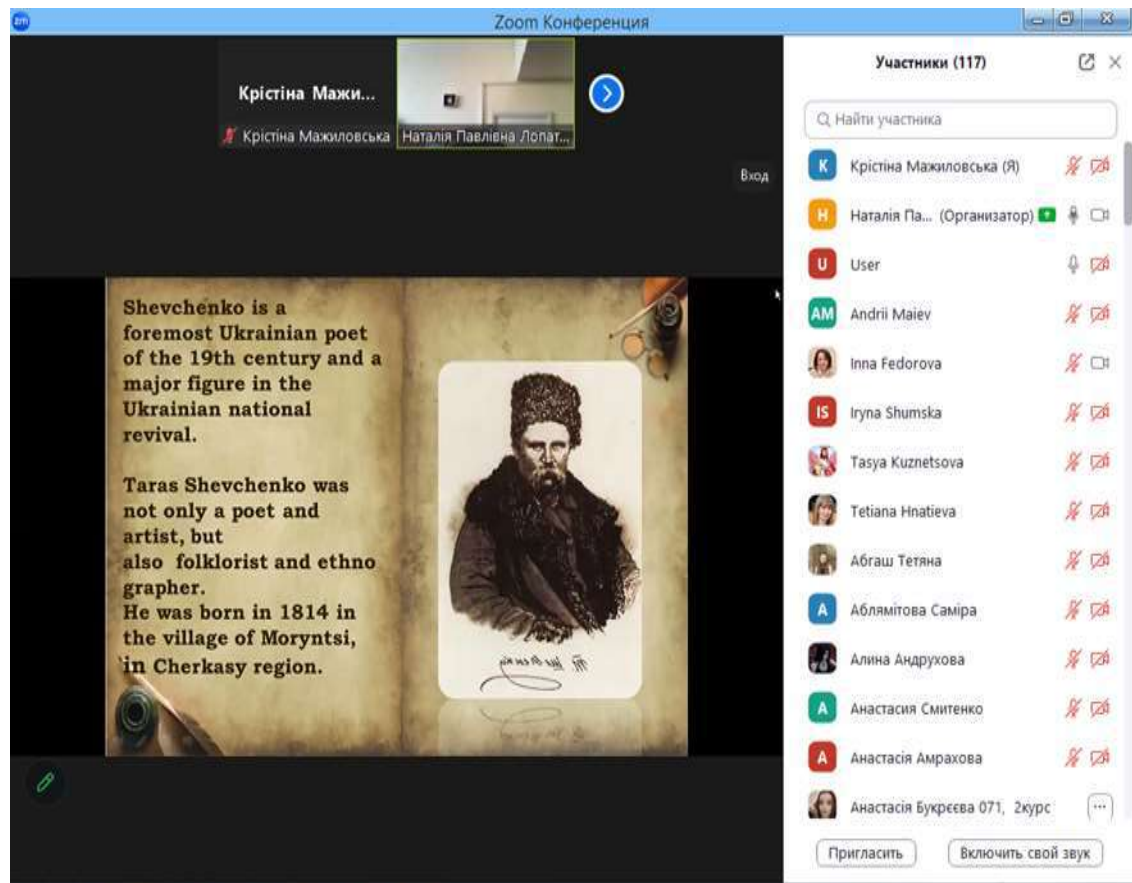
Zoom Конференция

Крістіна Мажи...

Крістіна Мажиловська

Наталія Павлівна Лопат...

Вход

Shevchenko is a foremost Ukrainian poet of the 19th century and a major figure in the Ukrainian national revival.

Taras Shevchenko was not only a poet and artist, but
also folklorist and ethno grapher.
He was born in 1814 in the village of Moryntsi, in Cherkasy region.

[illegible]

Участники (117)

Найти участника

K Крістіна Мажиловська (Я)

H Наталія Па... (Организатор)

U User

AM Andrii Maiev

Inna Fedorova

IS Iryna Shumska

Tasya Kuznetsova

Tetiana Hnatieva

Абгаш Тетяна

A Аблямітова Саміра

Алина Андрухова

A Анастасия Смитенко

A Анастасія Амрахова

Анастасія Букреєва 071, 2курс

Пригласить

Включить свой звук